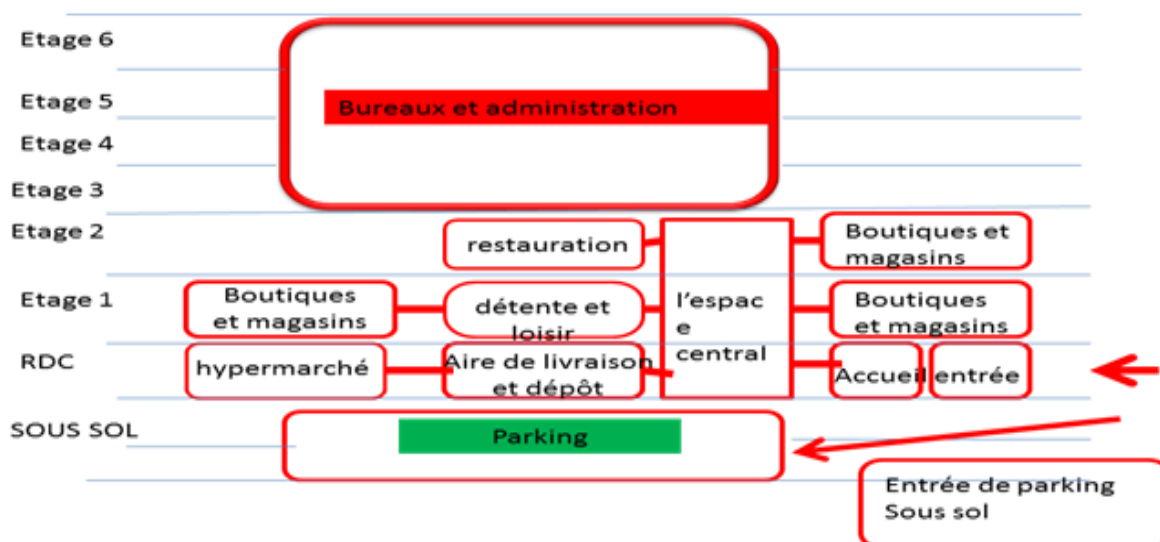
Etage 6

Etage 5

Bureaux et administration

Etage 4

Etage 3

Etage 2

restauration

l'espac e central

Boutiques et magasins

Etage 1

Boutiques et magasins

détente et loisir

Boutiques et magasins

RDC

hypermarché

Aire de livraison et dépôt

Accueil

entrée

SOUS SOL

Parking

Entrée de parking Sous sol